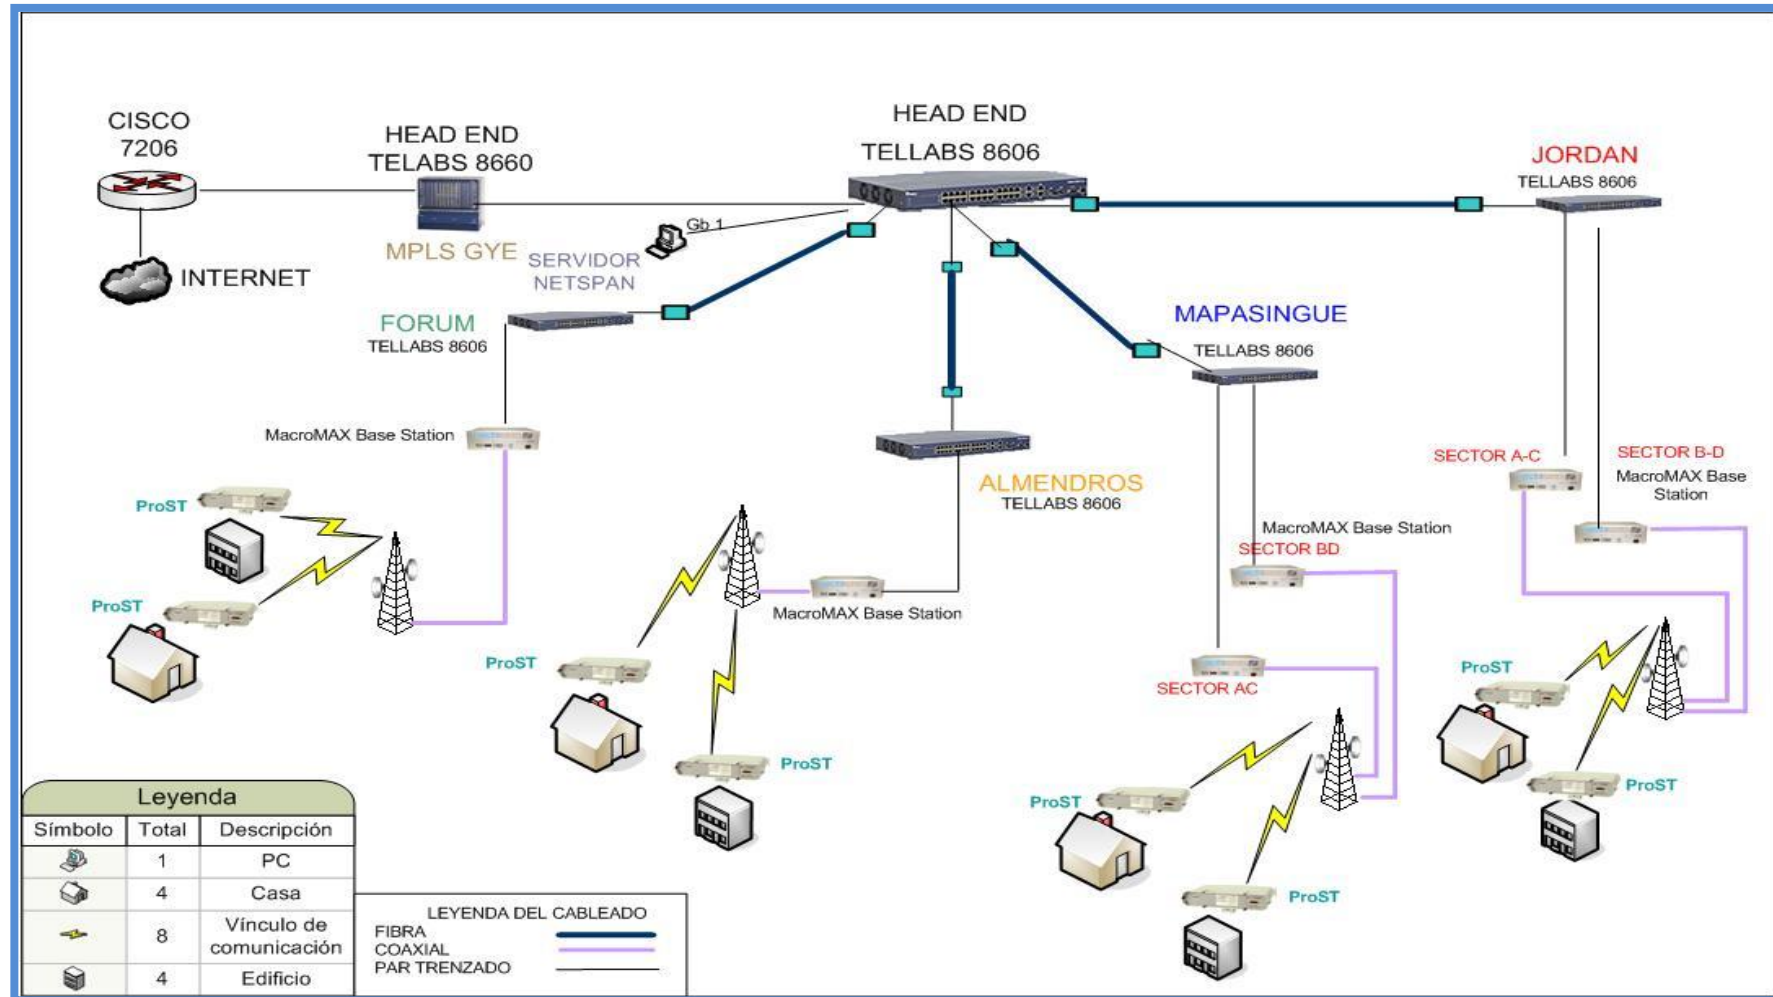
CISCO 7206

INTERNET

HEAD END
TELABS 8660

MPLS GYE

HEAD END
TELLABS 8606

Gb 1

SERVIDOR NETSPAN

JORDAN
TELLABS 8606

FORUM
TELLABS 8606

MAPASINGUE
TELLABS 8606

MacroMAX Base Station

ProST

ProST

ALMENDROS
TELLABS 8606

MacroMAX Base Station

ProST

ProST

SECTOR A-C

SECTOR B-D
MacroMAX Base Station

MacroMAX Base Station
SECTOR BD

SECTOR AC

ProST

ProST

ProST

ProST

Leyenda

| Símbolo | Total | Descripción |
|---|---|---|
| | 1 | PC |
| | 4 | Casa |
| | 8 | Vínculo de comunicación |
| | 4 | Edificio |

LEYENDA DEL CABLEADO
FIBRA
COAXIAL
PAR TRENZADO